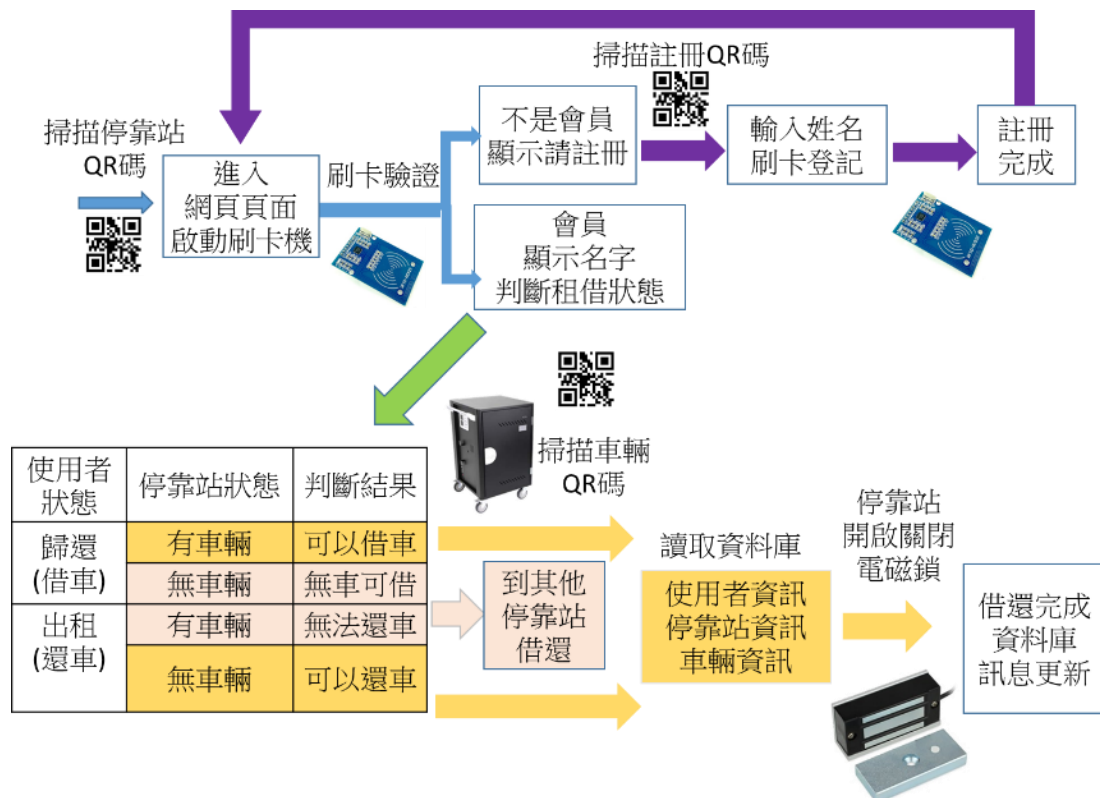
掃描停靠站 QR碼

進入 網頁頁面 啟動刷卡機

刷卡驗證

不是會員 顯示請註冊

掃描註冊QR碼

輸入姓名 刷卡登記

註冊 完成

會員 顯示名字 判斷租借狀態

掃描車輛 QR碼

| 使用者狀態 | 停靠站狀態 | 判斷結果 |
|---|---|---|
| 歸還 (借車) | 有車輛 | 可以借車 |
| | 無車輛 | 無車可借 |
| 出租 (還車) | 有車輛 | 無法還車 |
| | 無車輛 | 可以還車 |

到其他 停靠站 借還

讀取資料庫

使用者資訊 停靠站資訊 車輛資訊

停靠站 開啟關閉 電磁鎖

借還完成 資料庫 訊息更新